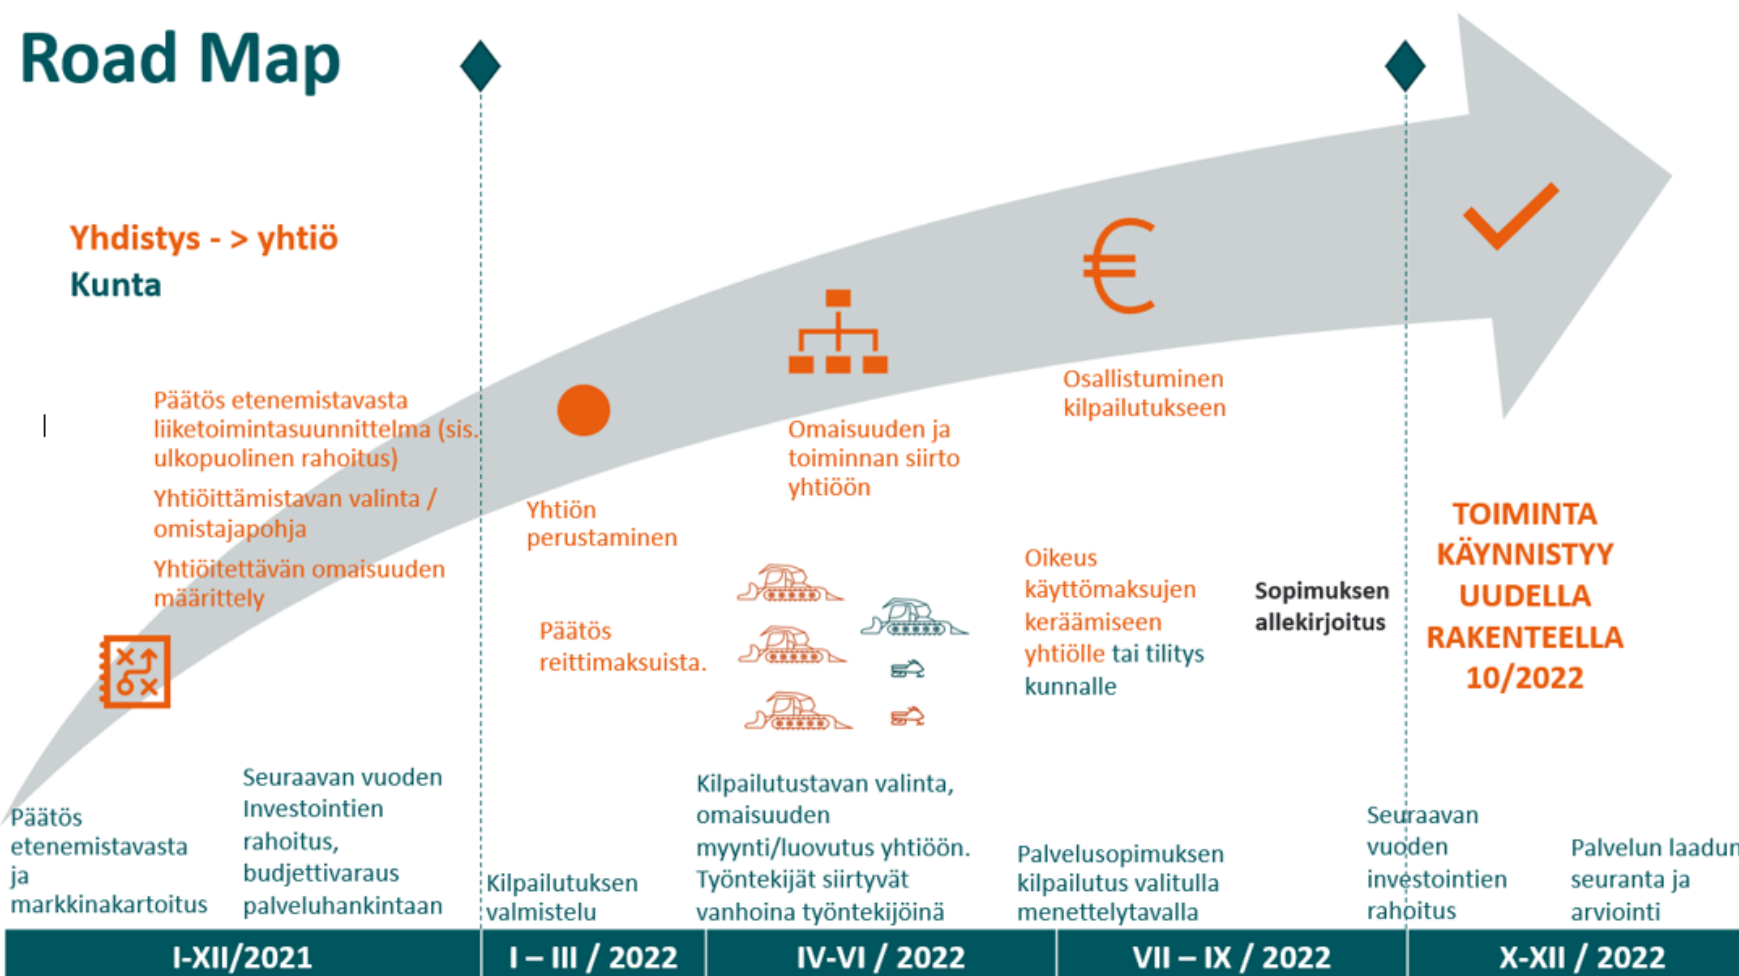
Road Map

Yhdistys - > yhtiö
Kunta

Päätös etenemistavasta liiketoimintasuunnittelma (sis. ulkopuolinen rahoitus)

Yhtiöittämistavan valinta / omistajapohja

Yhtiöitettävän omaisuuden määrittely

Yhtiön perustaminen

Päätös reittimaksuista.

Omaisuuden ja toiminnan siirto yhtiöön

Osallistuminen kilpailutukseen

Oikeus käyttömaksujen keräämiseen yhtiölle tai tilitys kunnalle

Sopimuksen allekirjoitus

TOIMINTA KÄYNNISTYY UUDELLA RAKENTEELLA 10/2022

Päätös etenemistavasta ja markkinakartoitus

Seuraavan vuoden Investointien rahoitus, budjettivaraus palveluhankintaan

Kilpailutuksen valmistelu

Kilpailutustavan valinta, omaisuuden myynti/luovutus yhtiöön. Työntekijät siirtyvät vanhoina työntekijöinä

Palvelusopimuksen kilpailutus valitulla menettelytavalla

Seuraavan vuoden investointien rahoitus

Palvelun laadun seuranta ja arviointi

I-XII/2021 | I – III / 2022 | IV-VI / 2022 | VII – IX / 2022 | X-XII / 2022